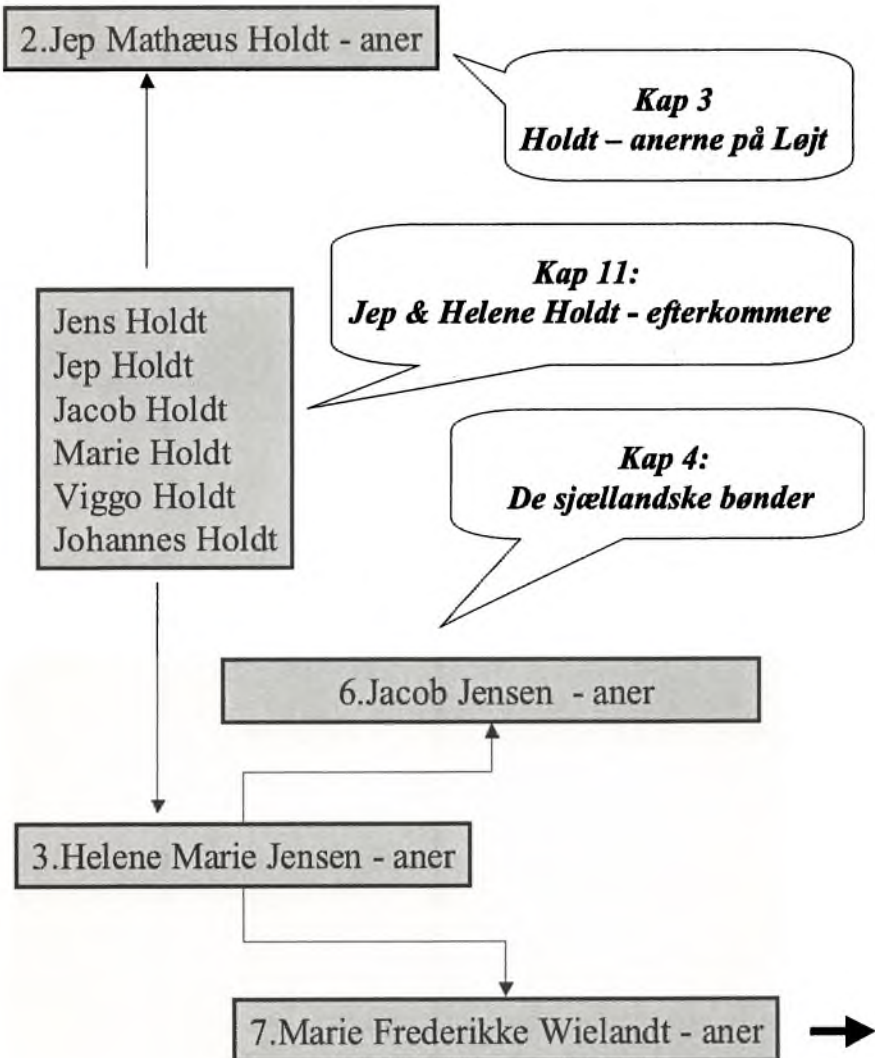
2.Jep Mathæus Holdt - aner

Kap 3
Holdt – anerne på Løjt

Kap 11:
Jep & Helene Holdt - efterkommere

Jens Holdt
Jep Holdt
Jacob Holdt
Marie Holdt
Viggo Holdt
Johannes Holdt

Kap 4:
De sjællandske bønder

6.Jacob Jensen - aner

3.Helene Marie Jensen - aner

7.Marie Frederikke Wielandt - aner